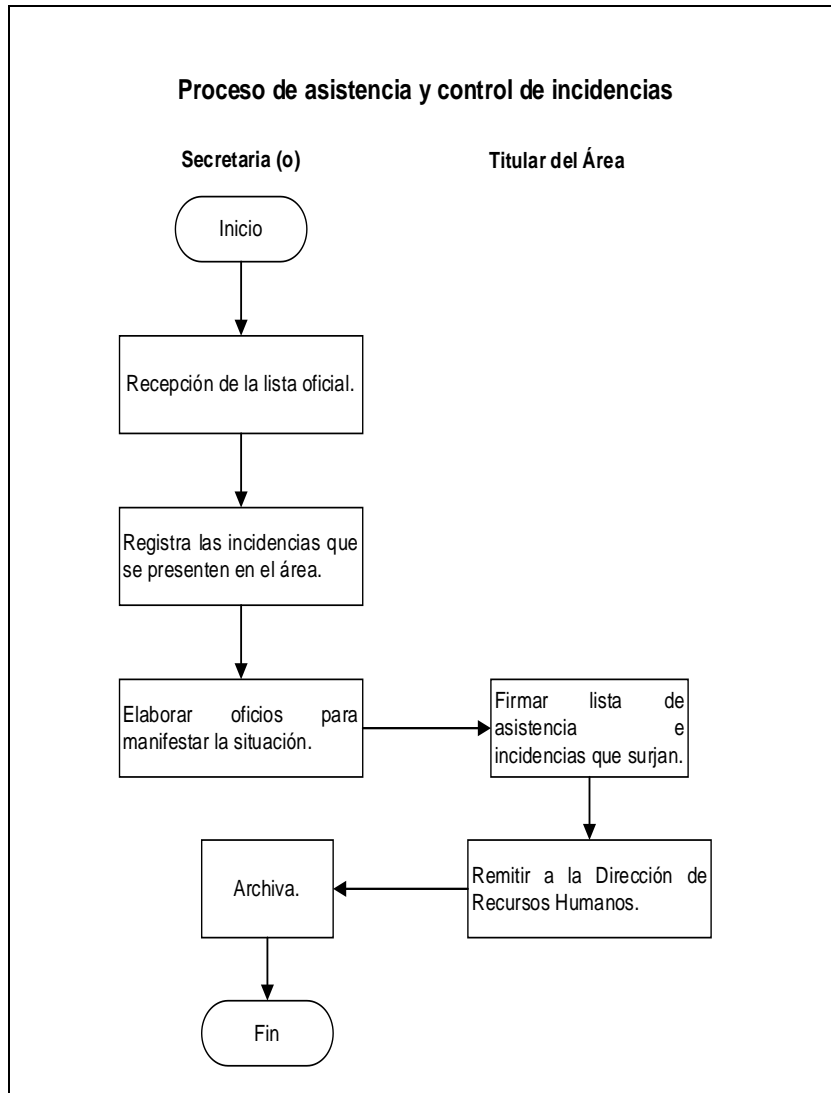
Proceso de asistencia y control de incidencias

Secretaria (o)

Titular del Área

Inicio

Recepción de la lista oficial.

Registra las incidencias que se presenten en el área.

Elaborar oficios para manifestar la situación.

Firmar lista de asistencia e incidencias que surjan.

Remitir a la Dirección de Recursos Humanos.

Archiva.

Fin